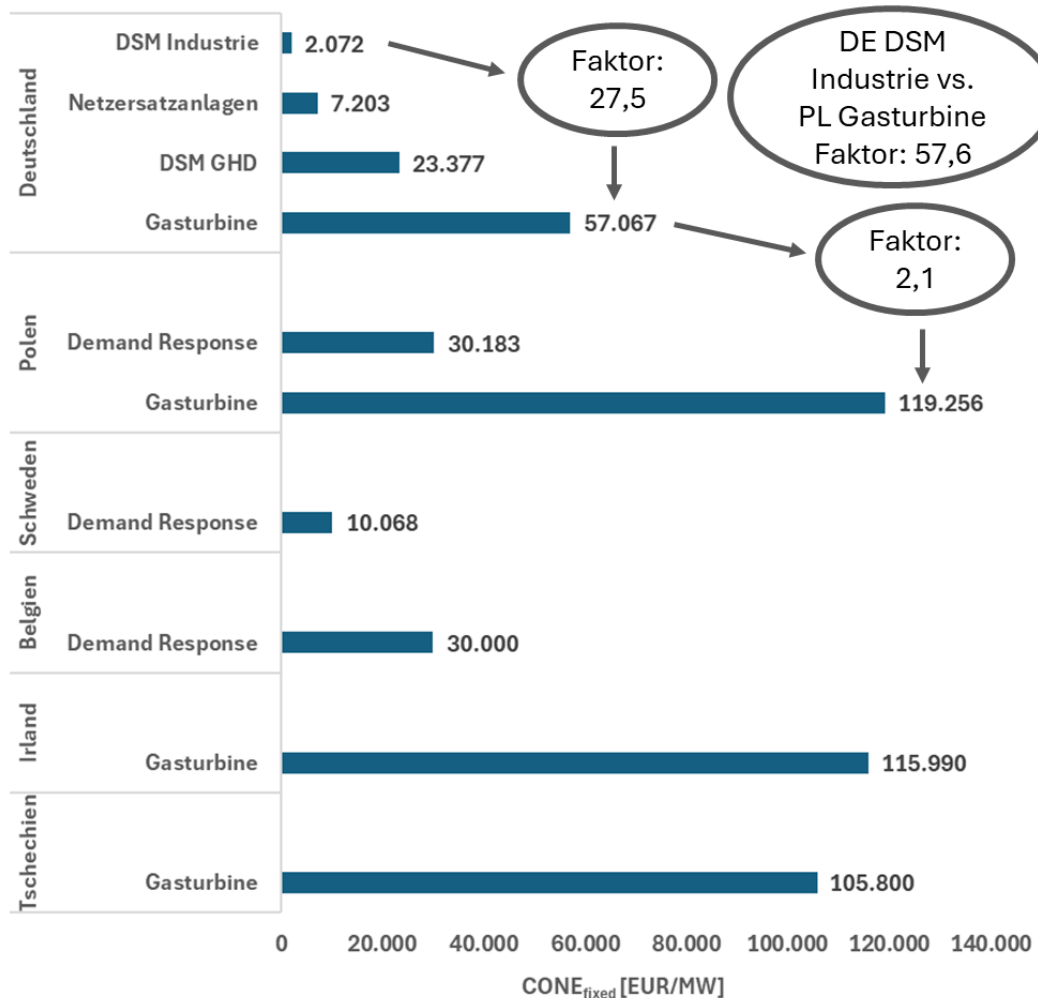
Deutschland
DSM Industrie 2.072
Netzersatzanlagen 7.203
DSM GHD 23.377
Gasturbine 57.067

Faktor: 27,5

DE DSM Industrie vs. PL Gasturbine Faktor: 57,6

Faktor: 2,1

Polen
Demand Response 30.183
Gasturbine 119.256

Schweden
Demand Response 10.068

Belgien
Demand Response 30.000

Irland
Gasturbine 115.990

Tschechien
Gasturbine 105.800

0 20.000 40.000 60.000 80.000 100.000 120.000 140.000

$CONE_{fixed}$ [EUR/MW]